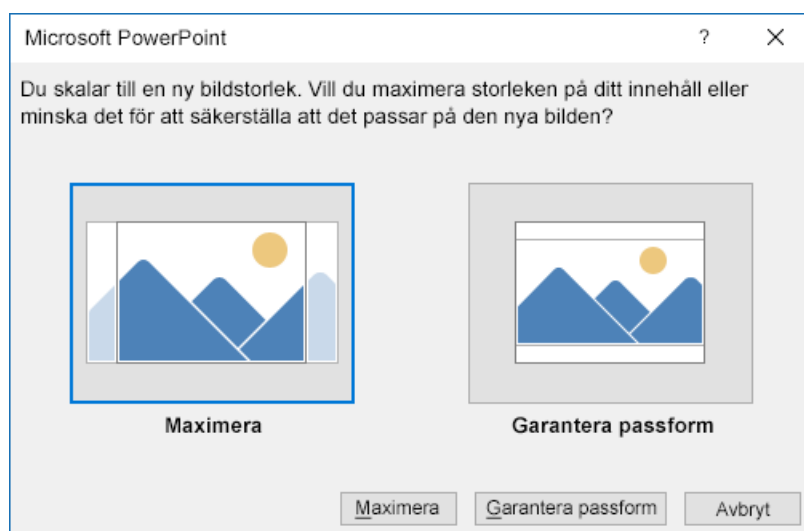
Microsoft PowerPoint

?

X

Du skalar till en ny bildstorlek. Vill du maximera storleken på ditt innehåll eller minska det för att säkerställa att det passar på den nya bilden?

Maximera

Garantera passform

Maximera

Garantera passform

Avbryt